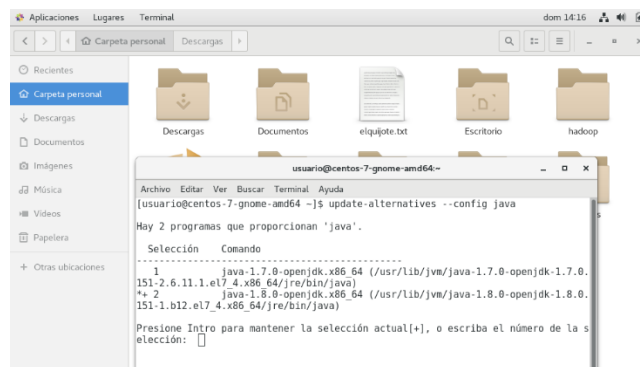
Aplicaciones Lugares Terminal dom 14:16

Carpeta personal Descargas

Recientes
Carpeta personal
Descargas
Documentos
Imágenes
Música
Vídeos
Papelera
+ Otras ubicaciones

Descargas Documentos elquijote.txt Escritorio hadoop

usuario@centos-7-gnome-amd64:~

Archivo Editar Ver Buscar Terminal Ayuda

[usuario@centos-7-gnome-amd64 ~]$ update-alternatives --config java

Hay 2 programas que proporcionan 'java'.

Selección Comando
-----------------------------------------------
1 java-1.7.0-openjdk.x86_64 (/usr/lib/jvm/java-1.7.0-openjdk-1.7.0.151-2.6.11.1.el7_4.x86_64/jre/bin/java)
*+ 2 java-1.8.0-openjdk.x86_64 (/usr/lib/jvm/java-1.8.0-openjdk-1.8.0.151-1.b12.el7_4.x86_64/jre/bin/java)

Presione Intro para mantener la selección actual[+], o escriba el número de la selección: